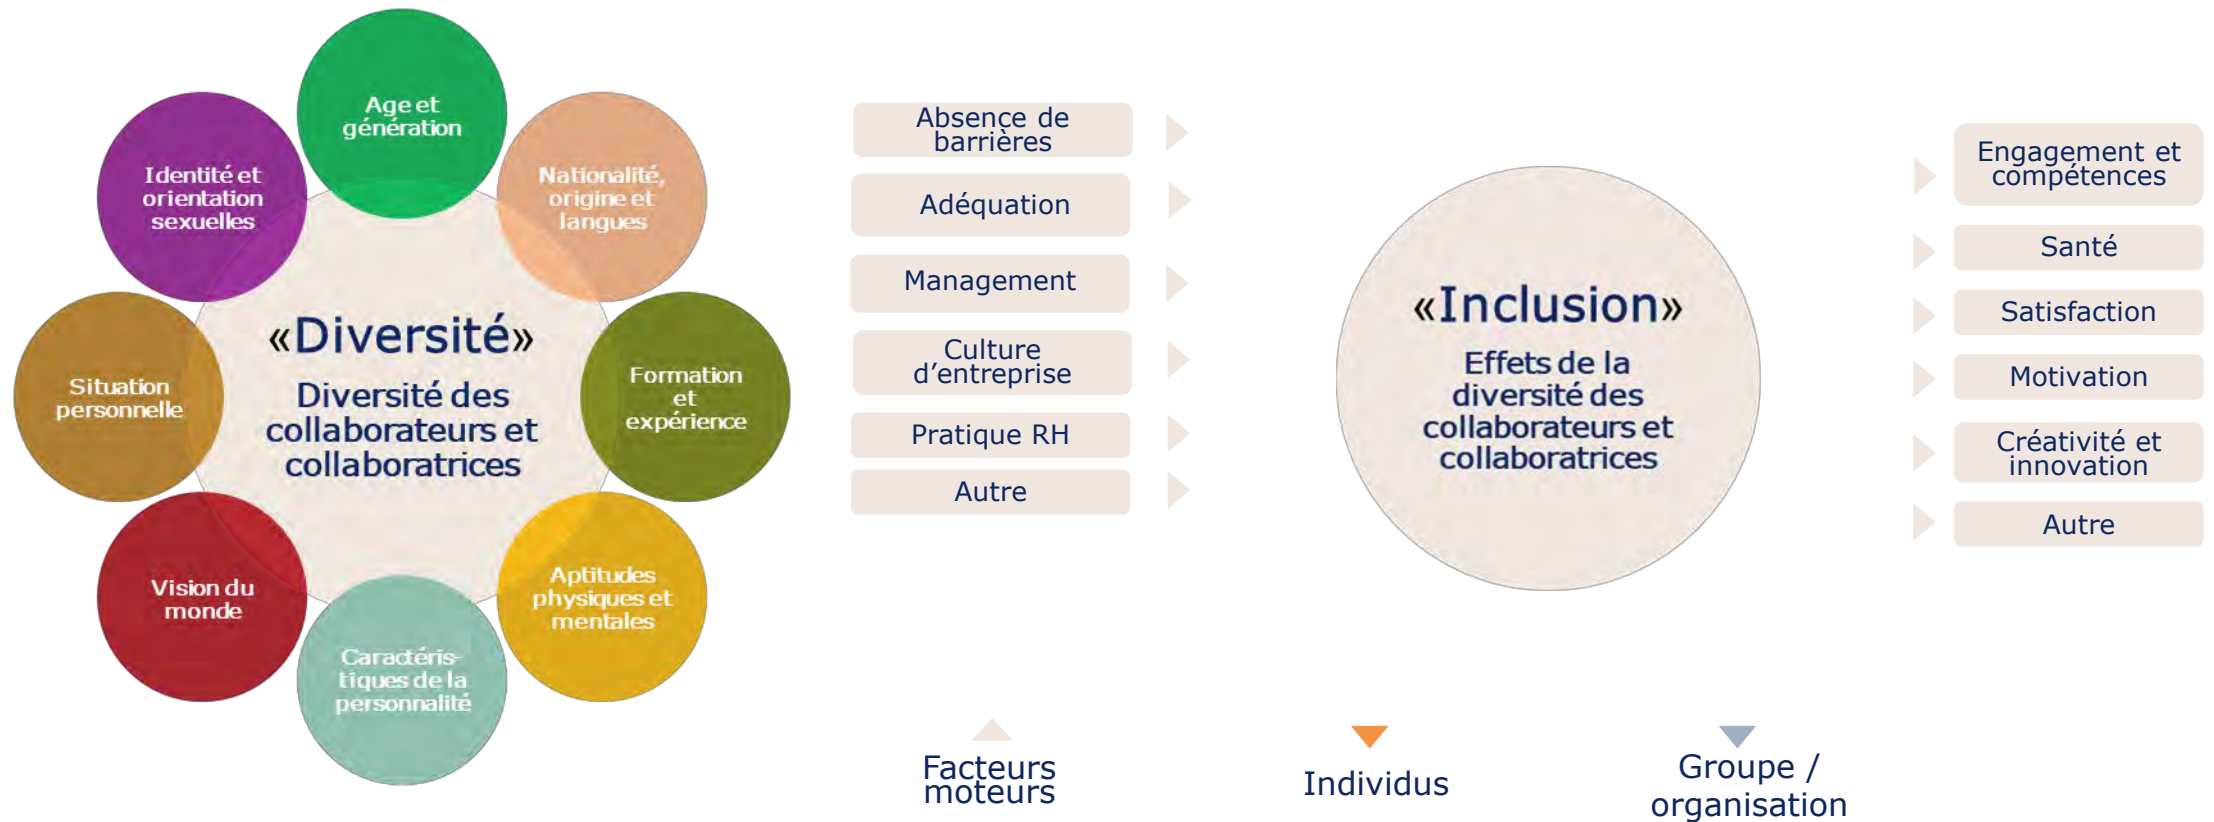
Age et génération

Nationalité, origine et langues

Formation et expérience

Aptitudes physiques et mentales

Caractéristiques de la personnalité

Vision du monde

Situation personnelle

Identité et orientation sexuelles

«Diversité»

Diversité des collaborateurs et collaboratrices

Absence de barrières

Adéquation

Management

Culture d'entreprise

Pratique RH

Autre

«Inclusion»

Effets de la diversité des collaborateurs et collaboratrices

Engagement et compétences

Santé

Satisfaction

Motivation

Créativité et innovation

Autre

Facteurs moteurs

Individus

Groupe / organisation